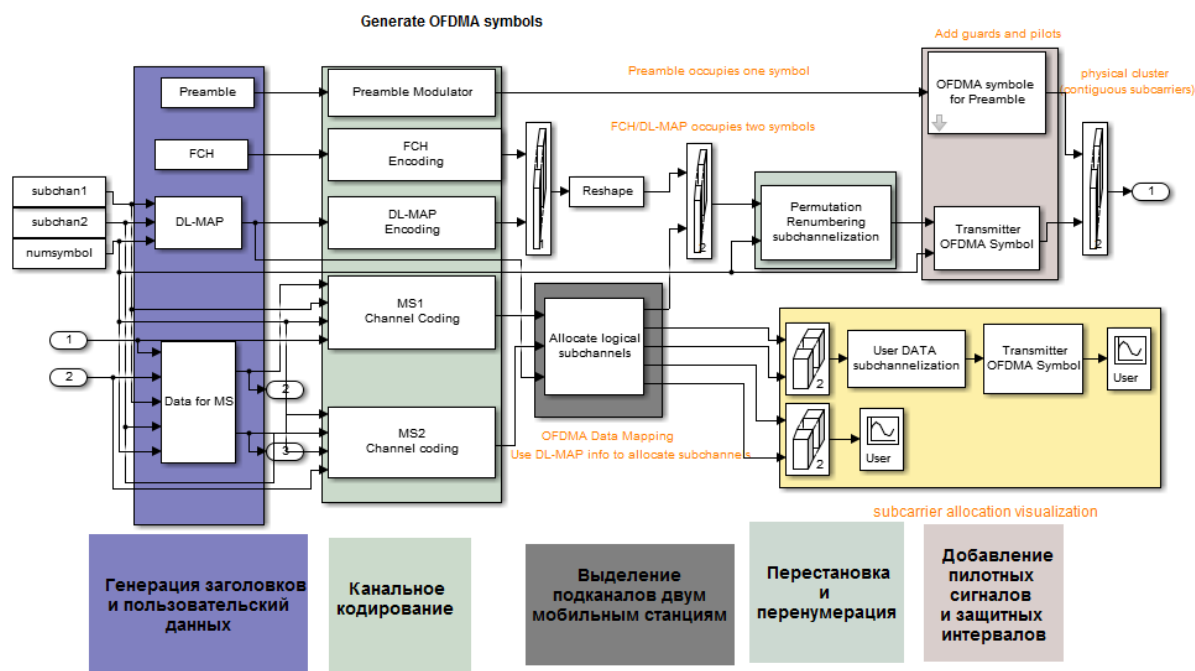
Generate OFDMA symbols

Add guards and pilots

Preamble occupies one symbol

physical cluster (contiguous subcarriers)

Preamble

Preamble Modulator

OFDMA symbole for Preamble

FCH/DL-MAP occupies two symbols

FCH

FCH Encoding

subchan1

subchan2

numsymbol

DL-MAP

DL-MAP Encoding

Reshape

Permutation Renumbering subchannelization

Transmitter OFDMA Symbol

1

2

1

2

2

1

MS1 Channel Coding

Allocate logical subchannels

Data for MS

2

3

MS2 Channel coding

2

User DATA subchannelization

Transmitter OFDMA Symbol

User

2

User

OFDMA Data Mapping

Use DL-MAP info to allocate subchannels

subcarrier allocation visualization

Генерация заголовков и пользовательский данных

Канальное кодирование

Выделение подканалов двум мобильным станциям

Перестановка и перенумерация

Добавление пилотных сигналов и защитных интервалов